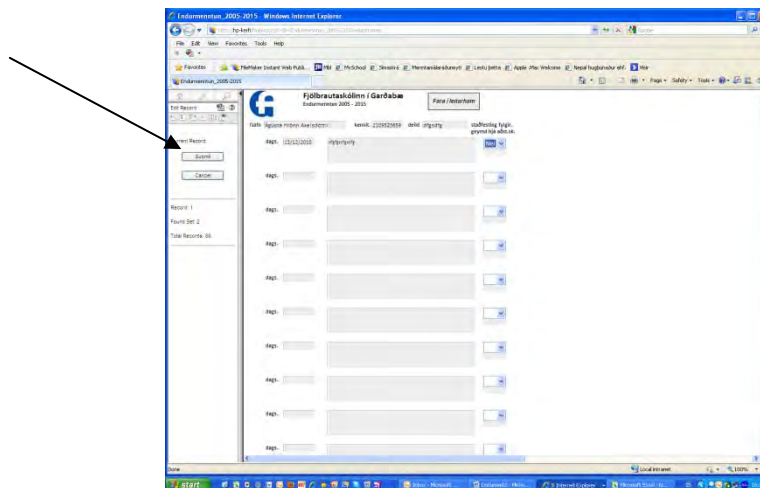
Endurmenntun_2005-2015 - Windows Internet Explorer

http://fg-kefh/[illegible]

File Edit View Favorites Tools Help

Favorites FileMaker Instant Web Publi... Mbl MySchool Skrasetra Menntamálaráðuneyti Lesið þetta Apple .Mac Welcome Nepal hugbúnaður ehf. Vísir

Endurmenntun_2005-2015

Page Safety Tools

Edit Record

Edit Record

Submit

Cancel

Record: 1

Found Set: 2

Total Records: 86

Fjölbrautaskólinn í Garðabæ
Endurmenntun 2005 - 2015

Fara í leiturham

Nafn Ágústa Hrönn Axelsdóttir kennit. 2109553659 deild sfgsdfg

staðfesting fylgir, geymd hjá aðst.sk.

dags. 12/12/2010 sfgdfgsdfg Nei

dags.

dags.

dags.

dags.

dags.

dags.

dags.

dags.

dags.

Done Local intranet 100%

start Inbox - Microsoft... Endurment2 - Micro... 2 Internet Explorer Microsoft Excel - E...